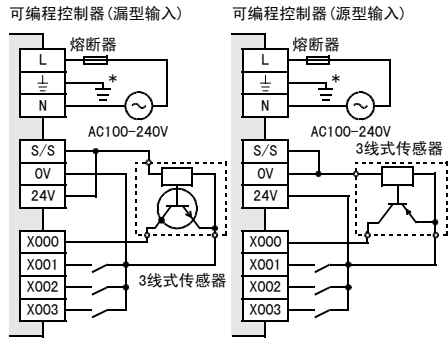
可编程控制器(漏型输入)

熔断器

L

$\frac{\perp}{=}$

*

N

AC100-240V

S/S

0V

24V

X000

X001

X002

X003

3线式传感器

可编程控制器(源型输入)

熔断器

L

$\frac{\perp}{=}$

*

N

AC100-240V

S/S

0V

24V

3线式传感器

X000

X001

X002

X003